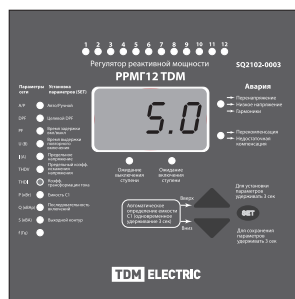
1 2 3 4 5 6 7 8 9 10 11 12

Регулятор реактивной мощности
РРМГ12 TDM
SQ2102-0003

Параметры сети
Установка параметров (SET)

A/P
Авто/Ручной

DIFF
Целевой DIFF

PF
Время задержки вкл/выкл

U(B)
Время задержки повторного включения

I(A)
Предельное напряжение

THDU
Предельный коэфф. искажения напряжения

THDI
Коэфф. трансформации тока

P(kW)
Емкость C1

Q(kVAr)
Последовательность включений

S(kVA)
Выходной контакт

F(Hz)

5.0

Авария
Перенапряжение
Низкое напряжение
Гармоники

Перекомпенсация
Недостаточная компенсация

Ожидание выключения ступени
Ожидание включения ступени

Автоматическое определение емкости C1 (одновременное удерживание 3 сек)

Вверх
Вниз

Для установки параметров удерживать 3 сек

SET

Для сохранения параметров удерживать 3 сек

TDM ELECTRIC